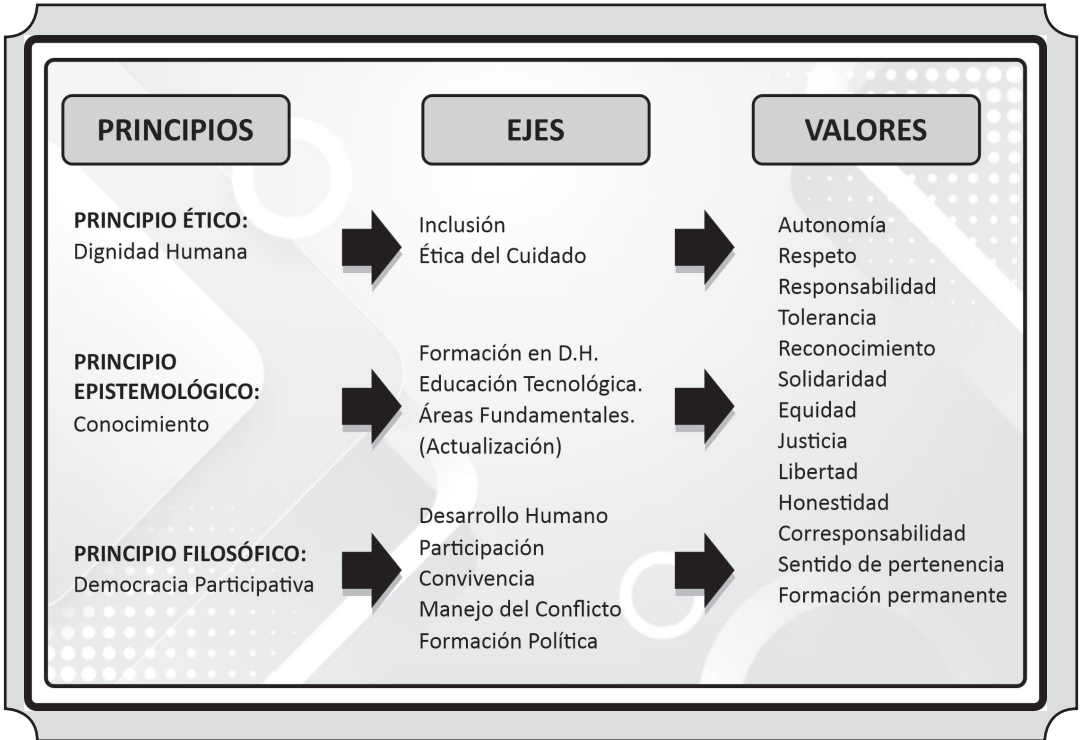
PRINCIPIOS

EJES

VALORES

PRINCIPIO ÉTICO:
Dignidad Humana

Inclusión
Ética del Cuidado

PRINCIPIO EPISTEMOLÓGICO:
Conocimiento

Formación en D.H.
Educación Tecnológica.
Áreas Fundamentales.
(Actualización)

PRINCIPIO FILOSÓFICO:
Democracia Participativa

Desarrollo Humano
Participación
Convivencia
Manejo del Conflicto
Formación Política

Autonomía
Respeto
Responsabilidad
Tolerancia
Reconocimiento
Solidaridad
Equidad
Justicia
Libertad
Honestidad
Corresponsabilidad
Sentido de pertenencia
Formación permanente